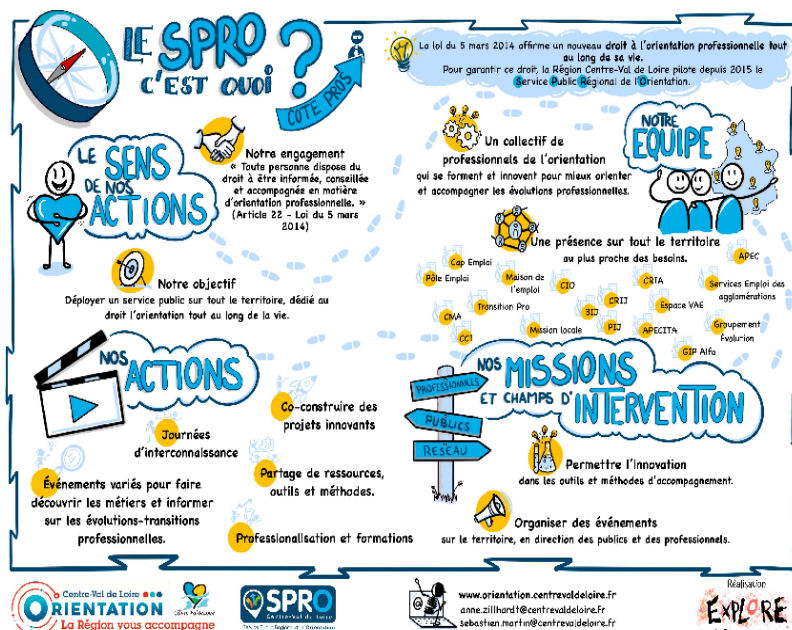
LE SPRO C'EST QUOI ?

CÔTÉ PROS

La loi du 5 mars 2014 affirme un nouveau droit à l'orientation professionnelle tout au long de sa vie.
Pour garantir ce droit, la Région Centre-Val de Loire pilote depuis 2015 le Service Public Régional de l'Orientation.

LE SENS DE NOS ACTIONS

Notre engagement
« Toute personne dispose du droit à être informée, conseillée et accompagnée en matière d'orientation professionnelle. » (Article 22 - Loi du 5 mars 2014)

Notre objectif
Déployer un service public sur tout le territoire, dédié au droit l'orientation tout au long de la vie.

NOTRE ÉQUIPE

Un collectif de professionnels de l'orientation
qui se forment et innovent pour mieux orienter et accompagner les évolutions professionnelles.

Une présence sur tout le territoire
au plus proche des besoins.

Cap Emploi
Pôle Emploi
Maison de l'emploi
CIO
CRIA
APEC
Services Emploi des agglomérations
Transition Pro
CRIJ
Espace VAE
CMA
BIJ
PIJ
Mission locale
APECITA
Groupement Évolution
CCI
GIP Alfa

NOS ACTIONS

Co-construire des projets innovants
Journées d'interconnaissance
Partage de ressources, outils et méthodes.
Événements variés pour faire découvrir les métiers et informer sur les évolutions-transitions professionnelles.
Professionnalisation et formations

NOS MISSIONS ET CHAMPS D'INTERVENTION

PROFESSIONNELS
PUBLICS
RÉSEAU

Permettre l'innovation
dans les outils et méthodes d'accompagnement.

Organiser des événements
sur le territoire, en direction des publics et des professionnels.

Centre-Val de Loire ORIENTATION La Région vous accompagne
SPRO Centre-Val de Loire
www.orientation.centrevaldeloire.fr
anne.zillhardt@centrevaldeloire.fr
sebastien.martin@centrevaldeloire.fr
Réalisation EXPLORE